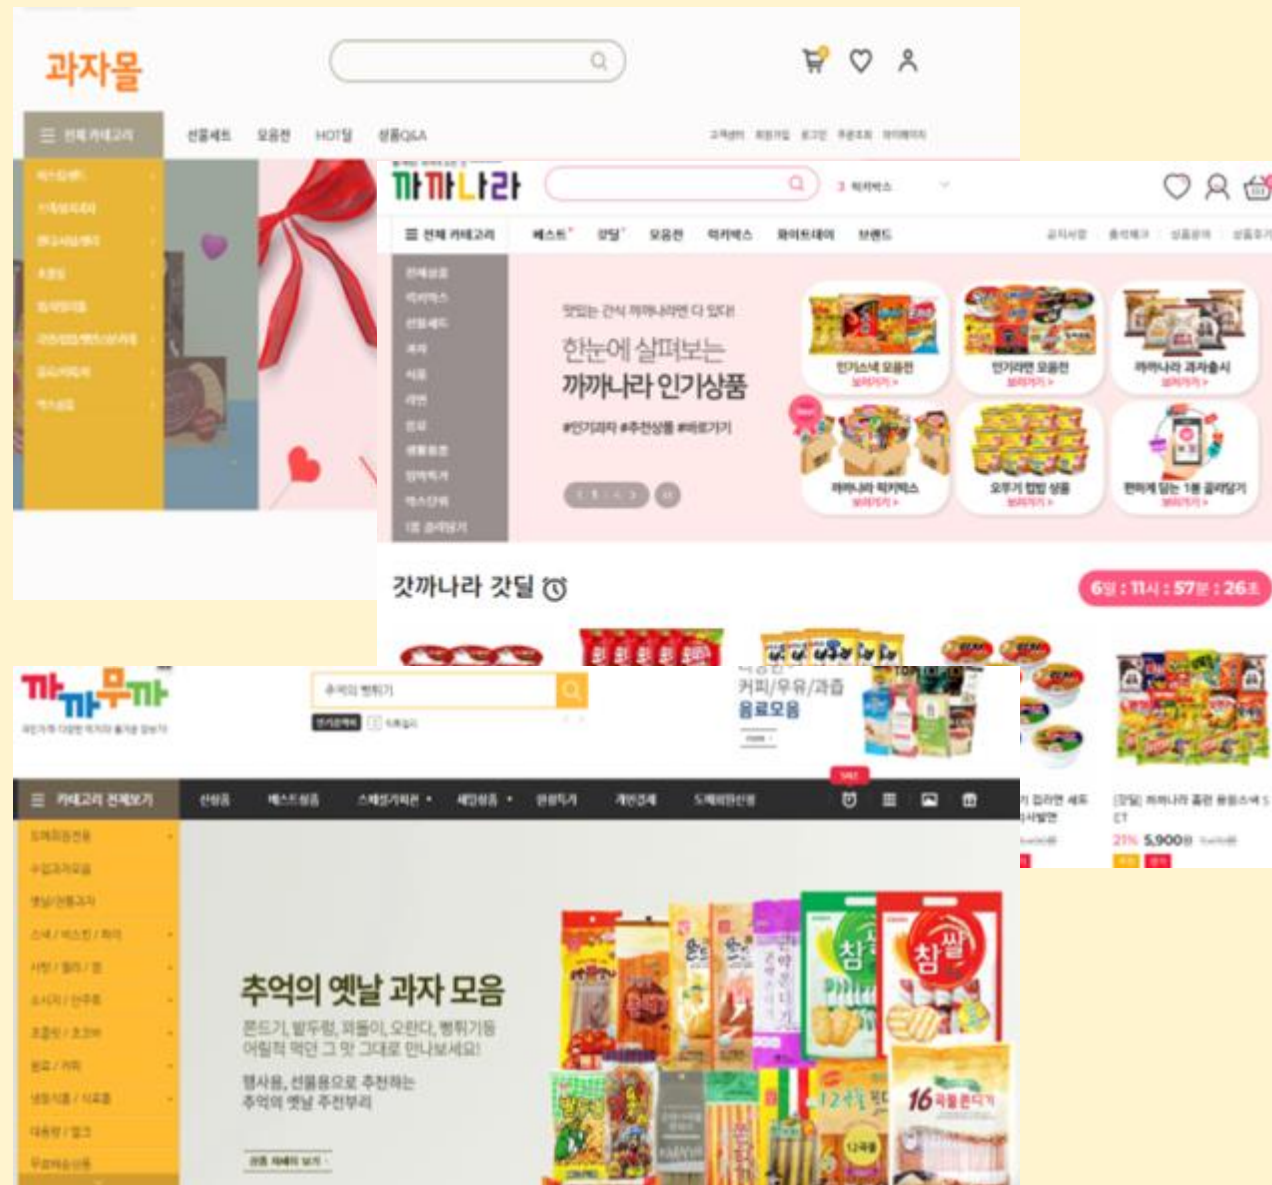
과자몰

☰ 전체 카테고리 선물세트 모음전 HOT딜 상품Q&A

까까나라

☰ 전체 카테고리 베스트 갓딜 모음전 박스 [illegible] 브랜드

맛있는 간식 까까나라에 다 있다!
한눈에 살펴보는
까까나라 인기상품
#인기과자 #추천상품 #바로가기

인기스낵 모음전
인기라면 모음전
까까나라 과자출시
까까나라 박스
오뚜기 컵밥 상품
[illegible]

갓까나라 갓딜

6일 : 11시 : 57분 : 26초

까까무까

추억의 뻥튀기

커피/우유/과즙
음료모음

☰ 카테고리 전체보기

추억의 옛날 과자 모음
쫀드기, 밭두렁, 쥐돌이, 오란다, 뻥튀기등
어릴적 먹던 그 맛 그대로 만나보세요!
행사용, 선물용으로 추천하는
추억의 옛날 주전부리

참쌀
16곡물 쫀드기

21% 5,900원